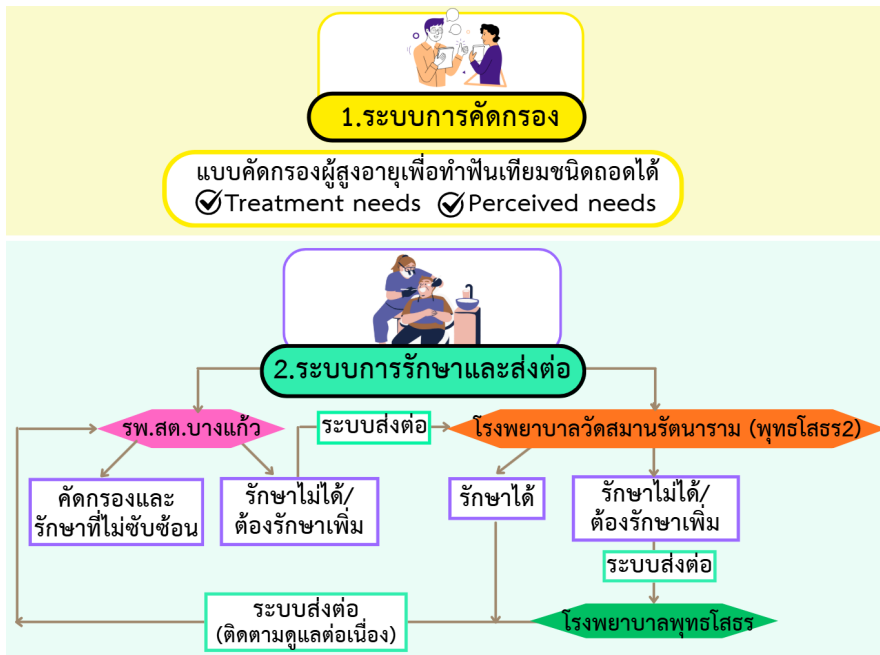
1.ระบบการคัดกรอง

แบบคัดกรองผู้สูงอายุเพื่อทำฟันเทียมชนิดถอดได้

Treatment needs Perceived needs

2.ระบบการรักษาและส่งต่อ

รพ.สต.บางแก้ว

ระบบส่งต่อ

โรงพยาบาลวัดสมานรัตนาราม (พุทธโสธร2)

คัดกรองและรักษาที่ไม่ซับซ้อน

รักษาไม่ได้/ ต้องรักษาเพิ่ม

รักษาได้

รักษาไม่ได้/ ต้องรักษาเพิ่ม

ระบบส่งต่อ

ระบบส่งต่อ (ติดตามดูแลต่อเนื่อง)

โรงพยาบาลพุทธโสธร